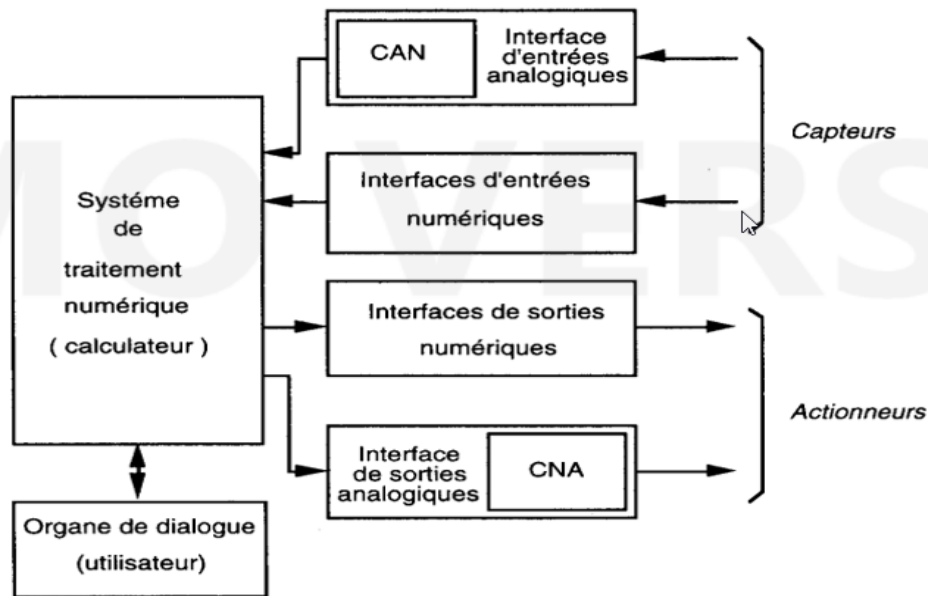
CAN

Interface d'entrées analogiques

Capteurs

Systéme de traitement numérique ( calculateur )

Interfaces d'entrées numériques

Interfaces de sorties numériques

Actionneurs

Interface de sorties analogiques

CNA

Organe de dialogue (utilisateur)

MOVERS